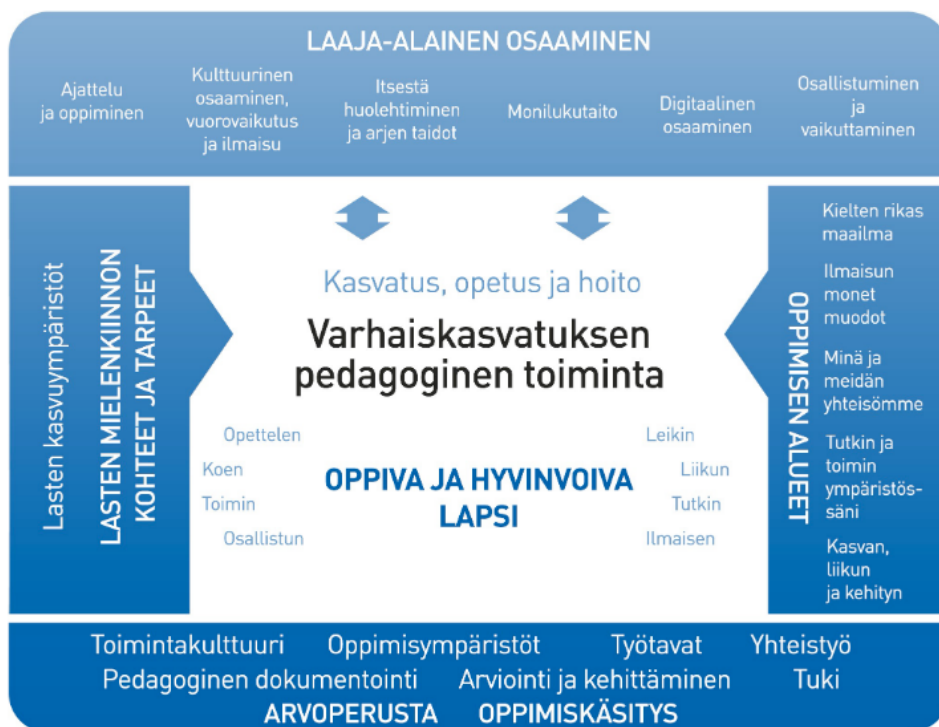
LAAJA-ALAINEN OSAAMINEN

Ajattelu ja oppiminen

Kulttuurinen osaaminen, vuorovaikutus ja ilmaisu

Itsestä huolehtiminen ja arjen taidot

Monilukutaito

Digitaalinen osaaminen

Osallistuminen ja vaikuttaminen

Lasten kasvuympäristöt

LASTEN MIELENKIINNON KOHTEET JA TARPEET

Kasvatus, opetus ja hoito

Varhaiskasvatuksen pedagoginen toiminta

Opettelen

Koen

Toimin

Osallistun

OPPIVA JA HYVINVOIVA LAPSI

Leikin

Liikun

Tutkin

Ilmaisen

OPPIMISEN ALUEET

Kielten rikas maailma

Ilmaisun monet muodot

Minä ja meidän yhteisömme

Tutkin ja toimin ympäristössäni

Kasvan, liikun ja kehityn

Toimintakulttuuri Oppimisympäristöt Työtavat Yhteistyö

Pedagoginen dokumentointi Arviointi ja kehittäminen Tuki

ARVOPERUSTA OPPIMISKÄSITYS